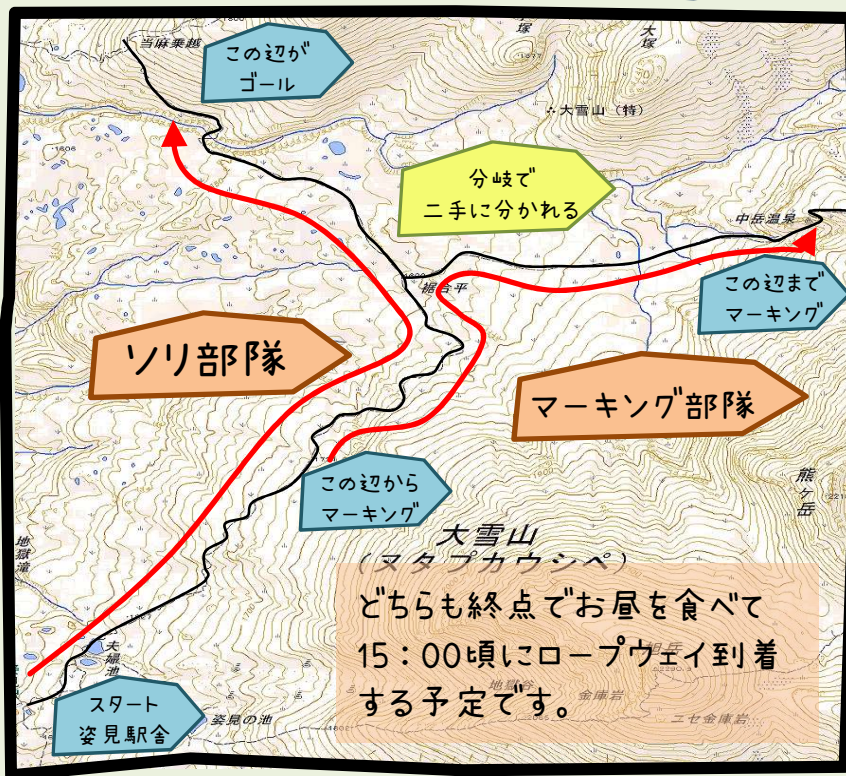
当麻乗越

この辺が
ゴール

大塚

小塚

∴大雪山（特）

分岐で
二手に分かれる

中岳温泉

この辺まで
マーキング

裾合平

ソリ部隊

マーキング部隊

この辺から
マーキング

熊ヶ岳

地獄谷

大雪山
（ヌタプカウシペ）

どちらも終点でお昼を食べて
15：00頃にロープウェイ到着
する予定です。

夫婦池

スタート
姿見駅舎

姿見の池

金庫岩

ニセ金庫岩